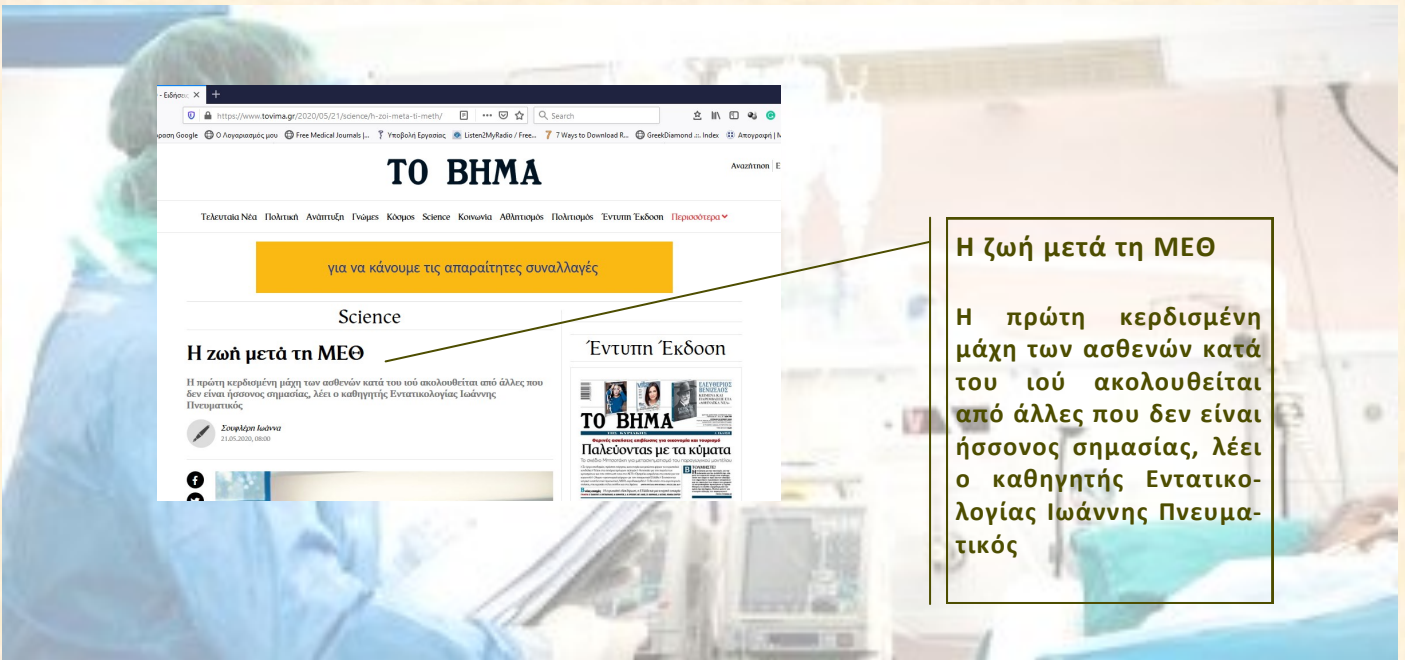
- Ειδήσεις ×  +

https://www.tovima.gr/2020/05/21/science/h-zoi-meta-ti-meth/

Search

ρηση Google  Ο Λογαριασμός μου  Free Medical Journals |...  Υποβολή Εργασίας  Listen2MyRadio / Free...  7 Ways to Download R...  GreekDiamond Index  Απογραφή | Ν

ΤΟ ΒΗΜΑ

Αναζήτηση | Ε

Τελευταία Νέα  Πολιτική  Ανάπτυξη  Γνώμες  Κόσμος  Science  Κοινωνία  Αθλητισμός  Πολιτισμός  Έντυπη Έκδοση  Περισσότερα

για να κάνουμε τις απαραίτητες συναλλαγές

Science

Η ζωή μετά τη ΜΕΘ

Η πρώτη κερδισμένη μάχη των ασθενών κατά του ιού ακολουθείται από άλλες που δεν είναι ήσσονος σημασίας, λέει ο καθηγητής Εντατικολογίας Ιωάννης Πνευματικός

Σουφλέρη Ιωάννα
21.05.2020, 08:00

Έντυπη Έκδοση

ΤΟ ΒΗΜΑ

ΕΛΕΥΘΕΡΙΟΣ ΒΕΝΙΖΕΛΟΣ

Παλεύοντας με τα κύματα

Η ζωή μετά τη ΜΕΘ

Η πρώτη κερδισμένη μάχη των ασθενών κατά του ιού ακολουθείται από άλλες που δεν είναι ήσσονος σημασίας, λέει ο καθηγητής Εντατικολογίας Ιωάννης Πνευματικός